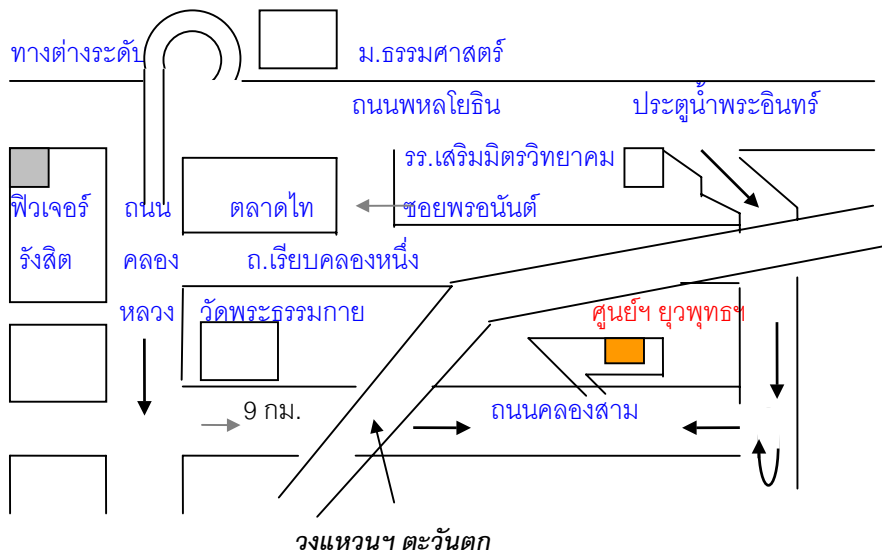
ทางต่างระดับ

ม.ธรรมศาสตร์

ถนนพหลโยธิน

ประตูน้ำพระอินทร์

รร.เสริมมิตรวิทยาคม

ฟิวเจอร์ รังสิต

ถนน คลอง หลวง

ตลาดไท

ซอยพรอนันต์

ถ.เรียบคลองหนึ่ง

วัดพระธรรมกาย

ศูนย์ฯ ยุวพุทธฯ

9 กม.

ถนนคลองสาม

วงแหวนฯ ตะวันตก